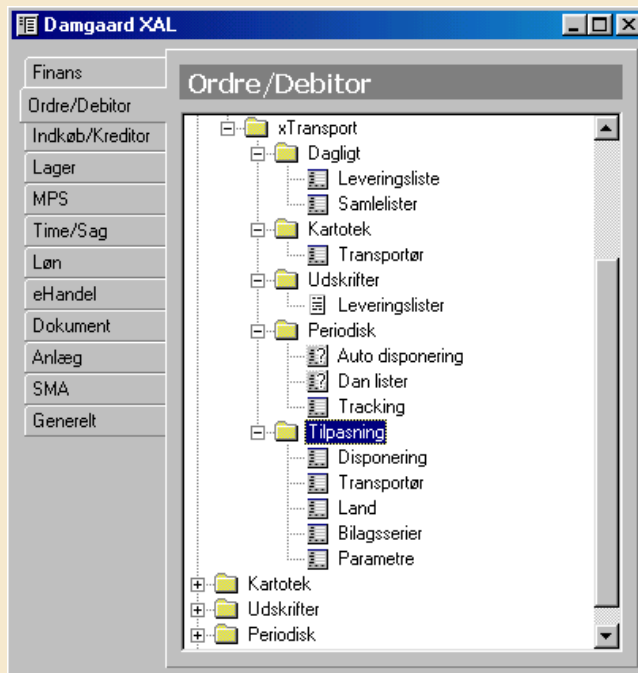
Damgaard XAL

Finans
Ordre/Debitor
Indkøb/Kreditor
Lager
MPS
Time/Sag
Løn
eHandel
Dokument
Anlæg
SMA
Generelt

Ordre/Debitor

xTransport
Dagligt
Leveringsliste
Samlelister
Kartotek
Transportør
Udskrifter
Leveringslister
Periodisk
Auto disponering
Dan lister
Tracking
Tilpasning
Disponering
Transportør
Land
Bilagsserier
Parametre
Kartotek
Udskrifter
Periodisk